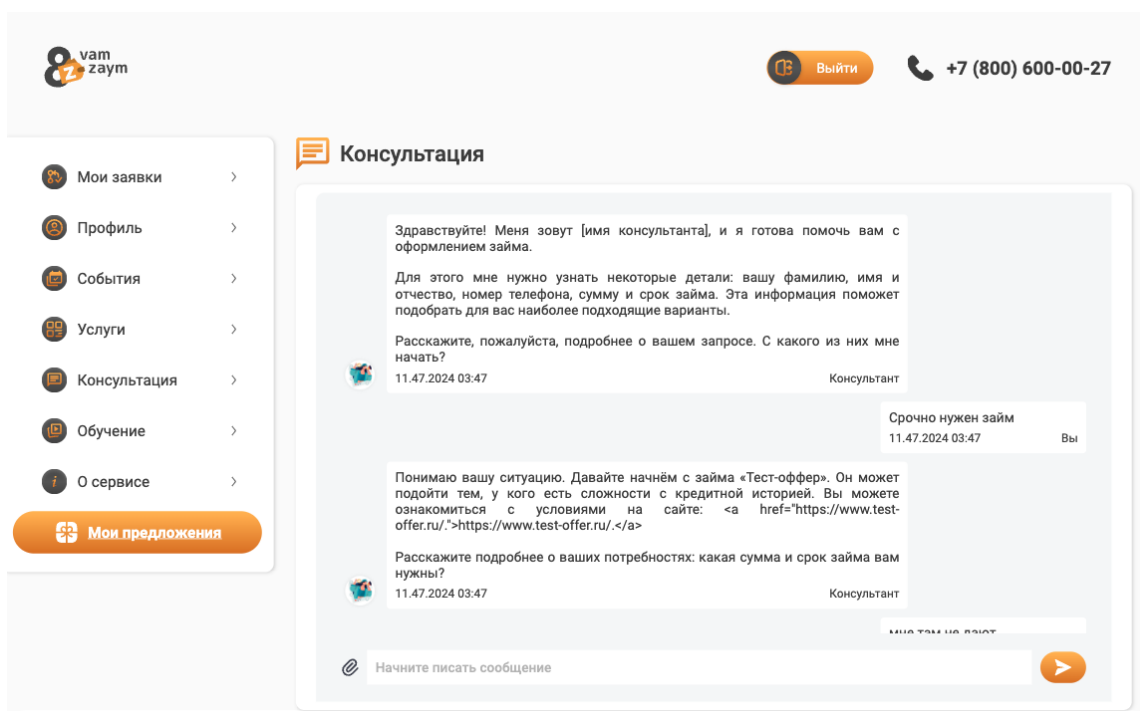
vam zaym

Выйти

+7 (800) 600-00-27

Мои заявки

Профиль

События

Услуги

Консультация

Обучение

О сервисе

Мои предложения

Консультация

Здравствуйте! Меня зовут [имя консультанта], и я готова помочь вам с оформлением займа.

Для этого мне нужно узнать некоторые детали: вашу фамилию, имя и отчество, номер телефона, сумму и срок займа. Эта информация поможет подобрать для вас наиболее подходящие варианты.

Расскажите, пожалуйста, подробнее о вашем запросе. С какого из них мне начать?

11.47.2024 03:47 Консультант

Срочно нужен займ

11.47.2024 03:47 Вы

Понимаю вашу ситуацию. Давайте начнём с займа «Тест-оффер». Он может подойти тем, у кого есть сложности с кредитной историей. Вы можете ознакомиться с условиями на сайте: <a href="https://www.test-offer.ru/.">https://www.test-offer.ru/.</a>

Расскажите подробнее о ваших потребностях: какая сумма и срок займа вам нужны?

11.47.2024 03:47 Консультант

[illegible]

Начните писать сообщение